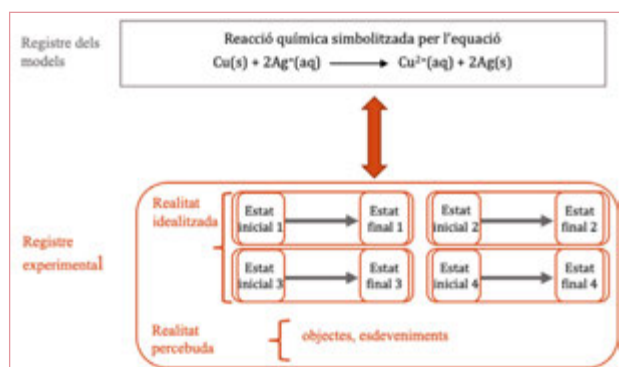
Registre dels models

Reacció química simbolitzada per l'equació
$Cu(s) + 2Ag^{+}(aq) \longrightarrow Cu^{2+}(aq) + 2Ag(s)$

Registre experimental

Realitat idealitzada

Estat inicial 1
Estat final 1
Estat inicial 2
Estat final 2
Estat inicial 3
Estat final 3
Estat inicial 4
Estat final 4

Realitat percebuda

objectes, esdeveniments